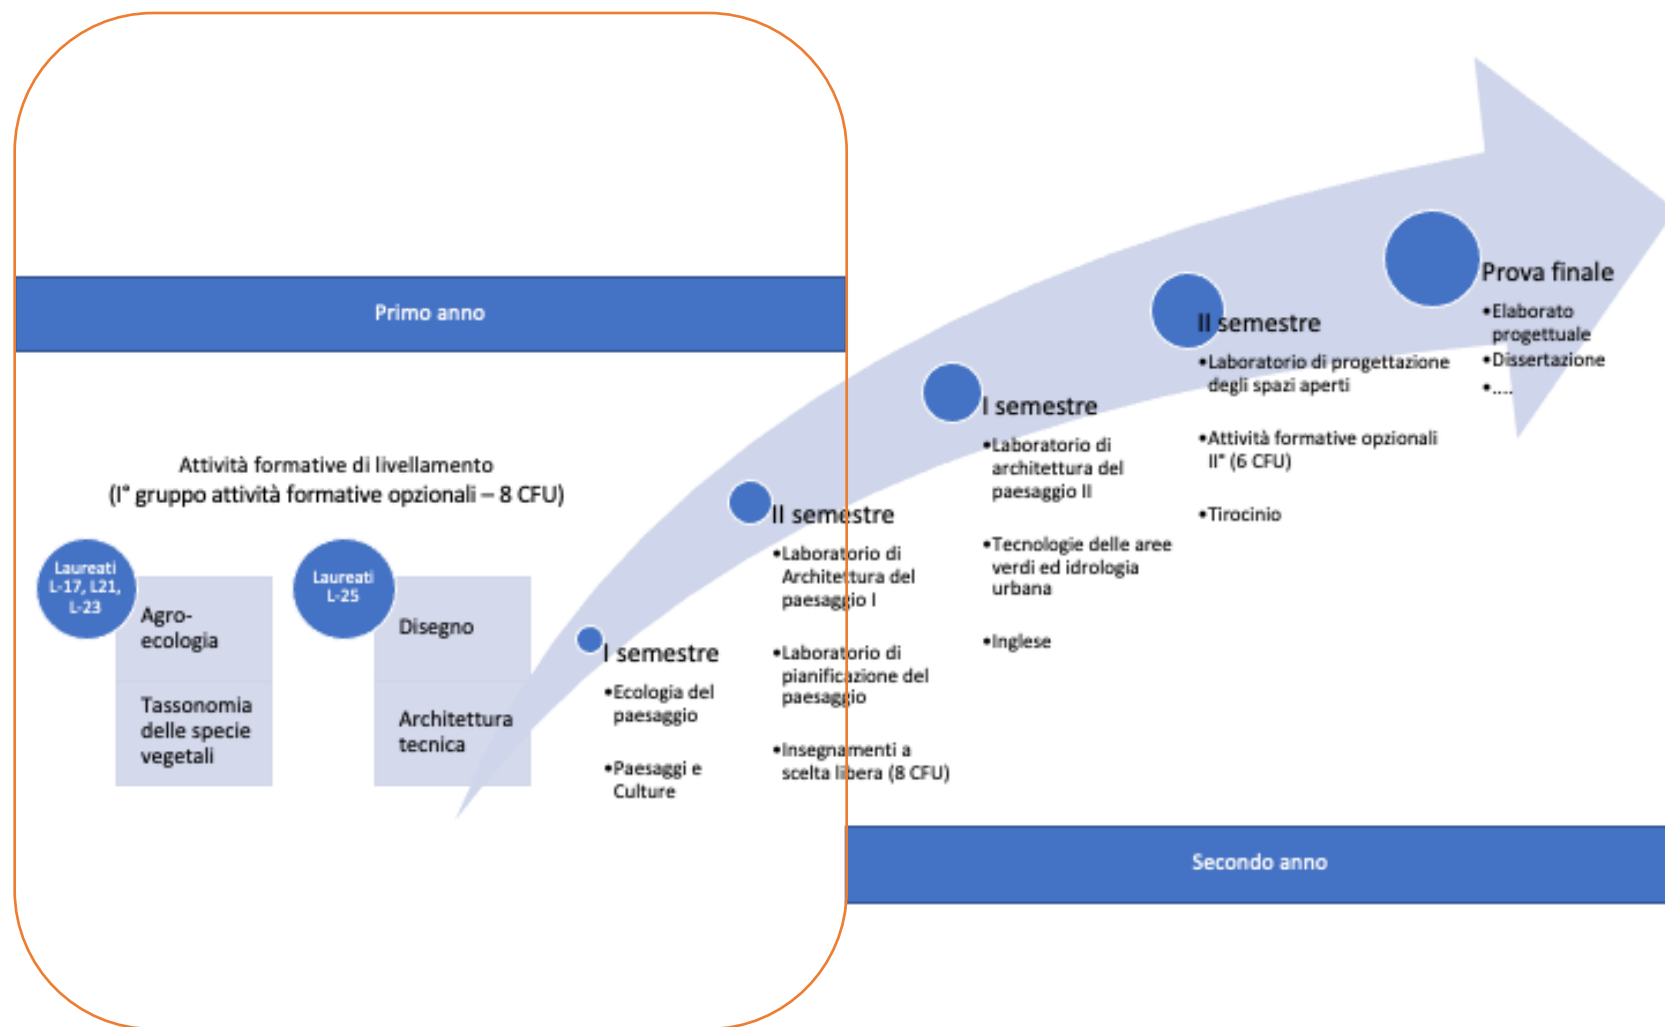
Primo anno

Attività formative di livellamento
(I° gruppo attività formative opzionali – 8 CFU)

Laureati L-17, L21, L-23

Agro-ecologia

Tassonomia delle specie vegetali

Laureati L-25

Disegno

Architettura tecnica

I semestre
•Ecologia del paesaggio
•Paesaggi e Culture

II semestre
•Laboratorio di Architettura del paesaggio I
•Laboratorio di pianificazione del paesaggio
•Insegnamenti a scelta libera (8 CFU)

I semestre
•Laboratorio di architettura del paesaggio II
•Tecnologie delle aree verdi ed idrologia urbana
•Inglese

II semestre
•Laboratorio di progettazione degli spazi aperti
•Attività formative opzionali II° (6 CFU)
•Tirocinio

Prova finale
•Elaborato progettuale
•Dissertazione
•....

Secondo anno